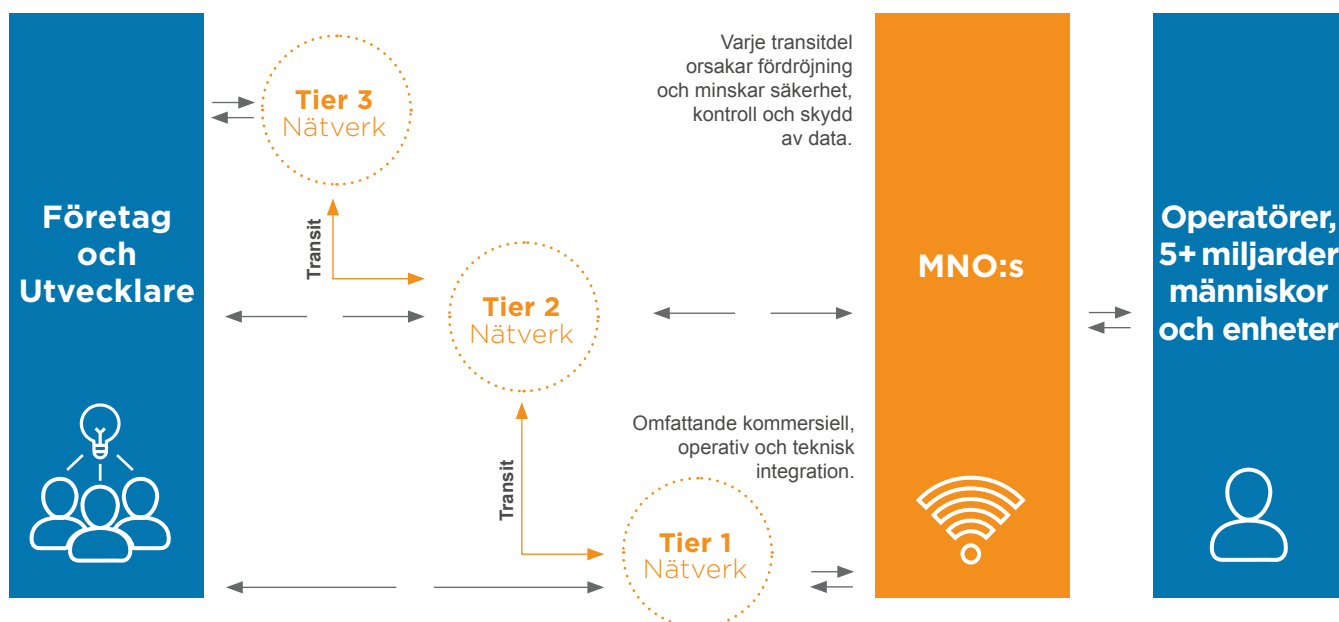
Företag och Utvecklare

Tier 3
Nätverk

Transit

Tier 2
Nätverk

Transit

Tier 1
Nätverk

Varje transitdel orsakar fördröjning och minskar säkerhet, kontroll och skydd av data.

Omfattande kommersiell, operativ och teknisk integration.

MNO:s

Operatörer, 5+ miljarder människor och enheter